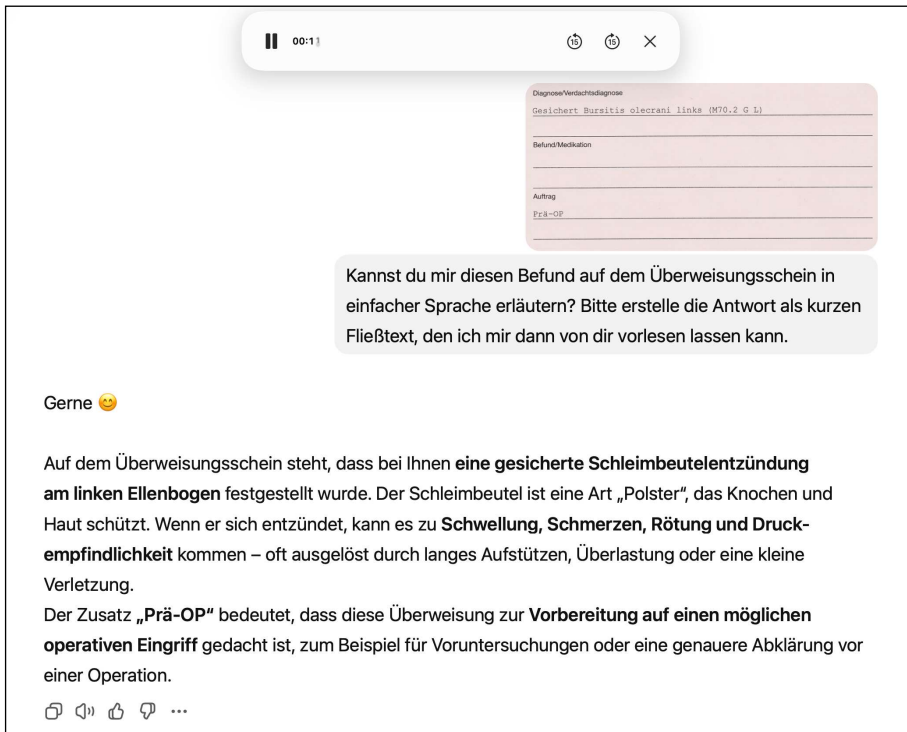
00:1

Diagnose/Verdachtsdiagnose
Gesichert Bursitis olecrani links (M70.2 G L)

Befund/Medikation

Auftrag
Prä-OP

Kannst du mir diesen Befund auf dem Überweisungsschein in einfacher Sprache erläutern? Bitte erstelle die Antwort als kurzen Fließtext, den ich mir dann von dir vorlesen lassen kann.

Gerne 😊

Auf dem Überweisungsschein steht, dass bei Ihnen **eine gesicherte Schleimbeutelentzündung am linken Ellenbogen** festgestellt wurde. Der Schleimbeutel ist eine Art „Polster", das Knochen und Haut schützt. Wenn er sich entzündet, kann es zu **Schwellung, Schmerzen, Rötung und Druckempfindlichkeit** kommen – oft ausgelöst durch langes Aufstützen, Überlastung oder eine kleine Verletzung.
Der Zusatz **„Prä-OP"** bedeutet, dass diese Überweisung zur **Vorbereitung auf einen möglichen operativen Eingriff** gedacht ist, zum Beispiel für Voruntersuchungen oder eine genauere Abklärung vor einer Operation.